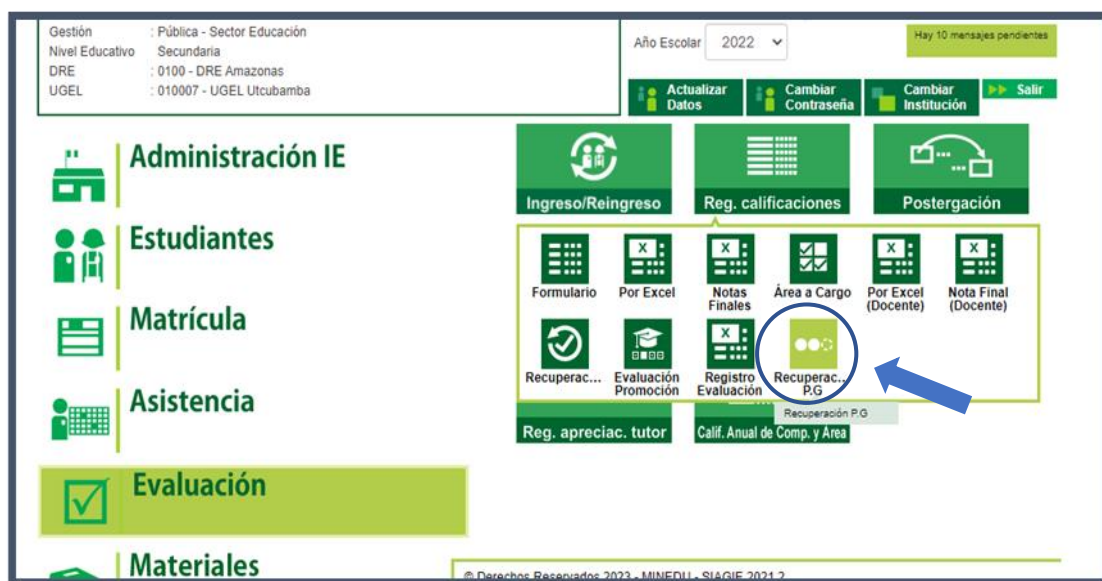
Gestión : Pública - Sector Educación
Nivel Educativo Secundaria
DRE : 0100 - DRE Amazonas
UGEL : 010007 - UGEL Utcubamba

Año Escolar 2022

Hay 10 mensajes pendientes

Actualizar Datos
Cambiar Contraseña
Cambiar Institución
Salir

Administración IE
Estudiantes
Matrícula
Asistencia
Evaluación
Materiales

Ingreso/Reingreso
Reg. calificaciones
Postergación

X
Formulario
Por Excel
Notas Finales
Área a Cargo
Por Excel (Docente)
Nota Final (Docente)
Recuperac...
Evaluación Promoción
Registro Evaluación
Recuperac... P.G
Recuperación P.G

Reg. apreciac. tutor
Calif. Anual de Comp. y Área

© Derechos Reservados 2023 - MINEDU - SIAGIE 2021.2